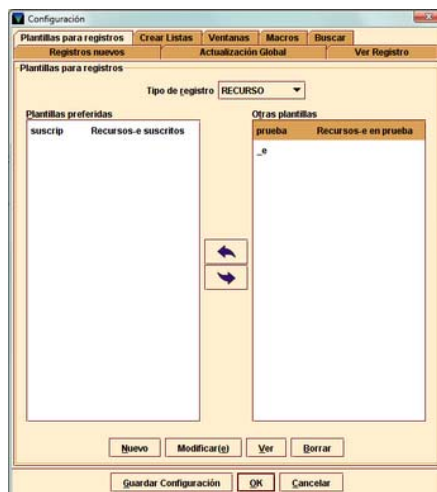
Configuración

Plantillas para registros | Crear Listas | Ventanas | Macros | Buscar
Registros nuevos | Actualización Global | Ver Registro

Plantillas para registros

Tipo de registro RECURSO

Plantillas preferidas
suscrip Recursos-e suscritos

Otras plantillas
prueba Recursos-e en prueba
_e

Nuevo | Modificar(e) | Ver | Borrar

Guardar Configuración | OK | Cancelar